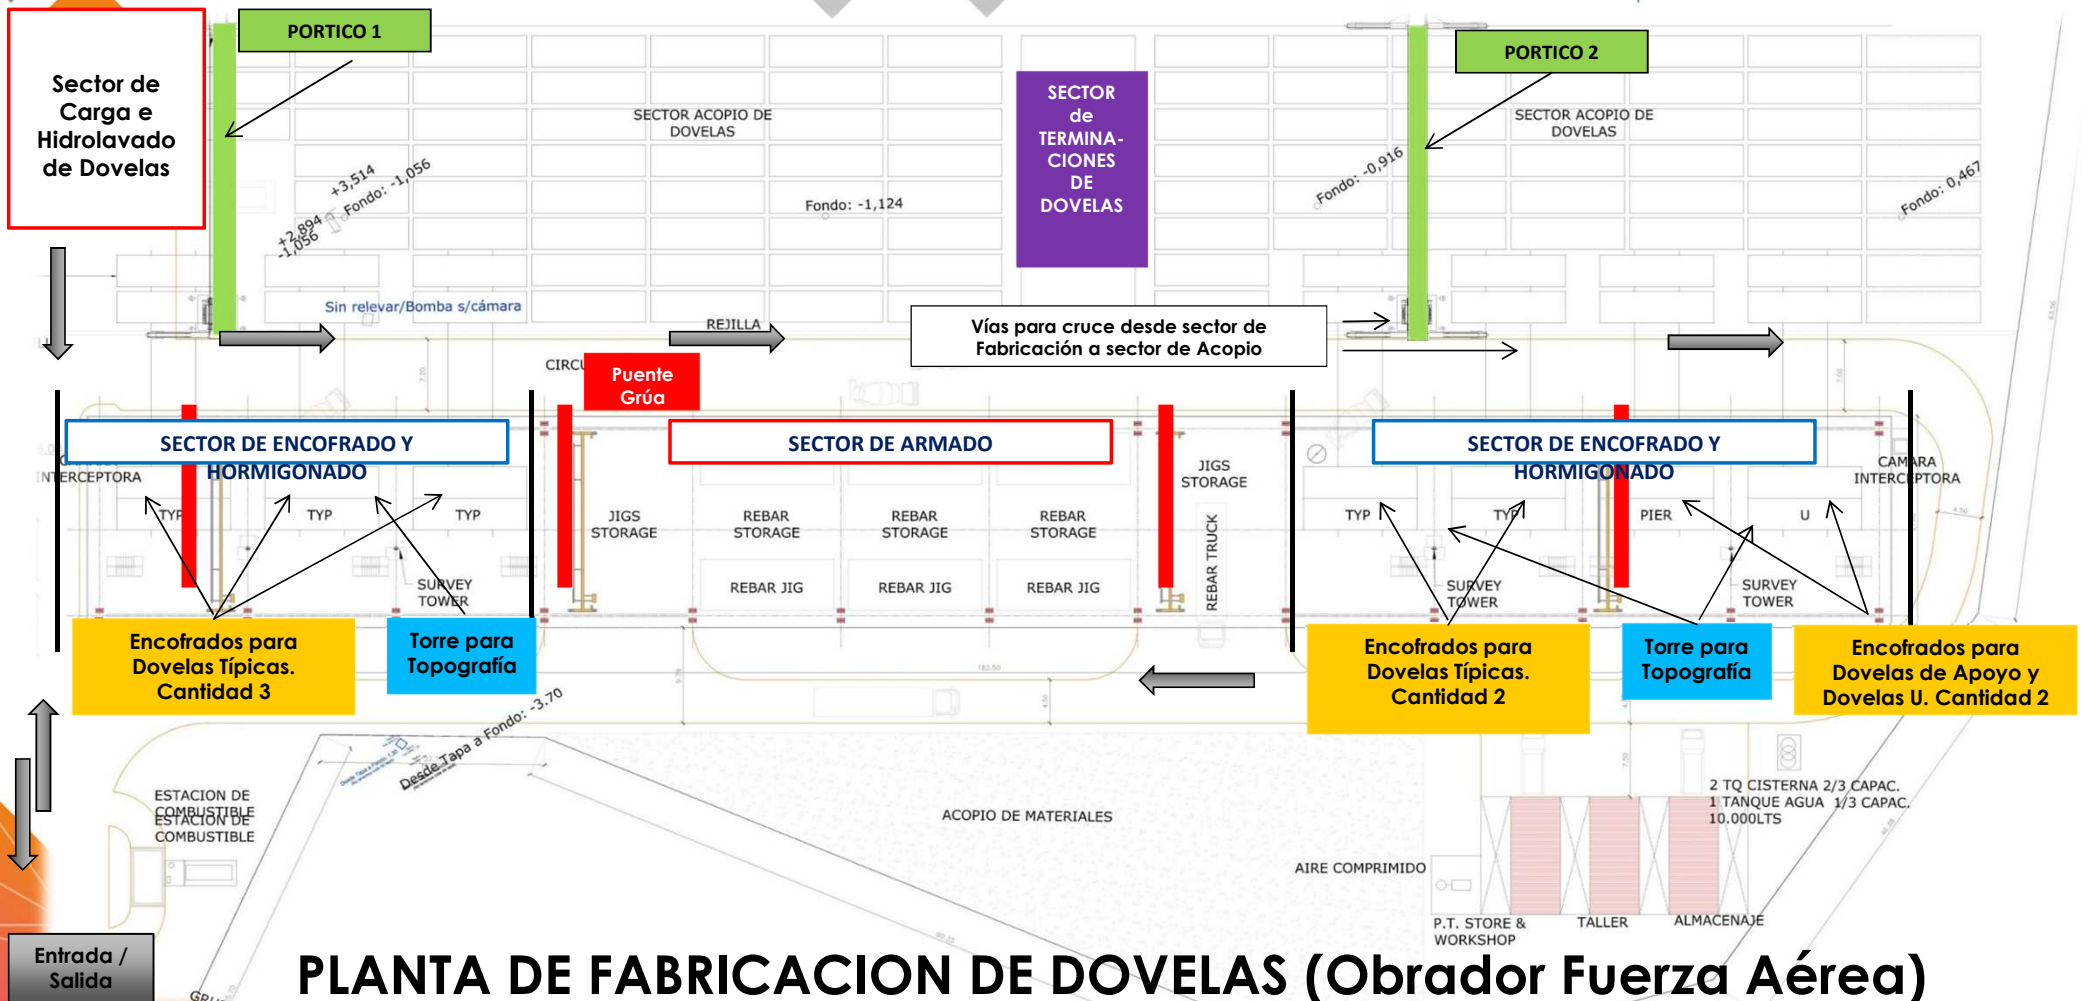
Sector de Carga e Hidrolavado de Dovelas

PORTICO 1

SECTOR ACOPIO DE DOVELAS

SECTOR de TERMINA-CIONES DE DOVELAS

PORTICO 2

SECTOR ACOPIO DE DOVELAS

+3,514
Fondo: -1,056
+2,894
-1,056
Fondo: -1,124
Fondo: -0,916
Fondo: 0,467

Sin relevar/Bomba s/cámara

REJILLA

Vías para cruce desde sector de Fabricación a sector de Acopio

CIRCU

Puente Grúa

SECTOR DE ENCOFRADO Y HORMIGONADO

INTERCEPTORA

TYP
TYP
TYP
SURVEY TOWER

SECTOR DE ARMADO

JIGS STORAGE
REBAR STORAGE
REBAR STORAGE
REBAR STORAGE
REBAR JIG
REBAR JIG
REBAR JIG
JIGS STORAGE
REBAR TRUCK

SECTOR DE ENCOFRADO Y HORMIGONADO

CAMARA INTERCEPTORA

TYP
TYP
PIER
U
SURVEY TOWER
SURVEY TOWER

Encofrados para Dovelas Típicas. Cantidad 3

Torre para Topografía

Encofrados para Dovelas Típicas. Cantidad 2

Torre para Topografía

Encofrados para Dovelas de Apoyo y Dovelas U. Cantidad 2

Desde Tapa a Fondo: -3.70

ESTACION DE COMBUSTIBLE
ESTACION DE COMBUSTIBLE

ACOPIO DE MATERIALES

AIRE COMPRIMIDO

2 TQ CISTERNA 2/3 CAPAC.
1 TANQUE AGUA 1/3 CAPAC.
10.000LTS

P.T. STORE & WORKSHOP
TALLER
ALMACENAJE

Entrada / Salida

PLANTA DE FABRICACION DE DOVELAS (Obrador Fuerza Aérea)